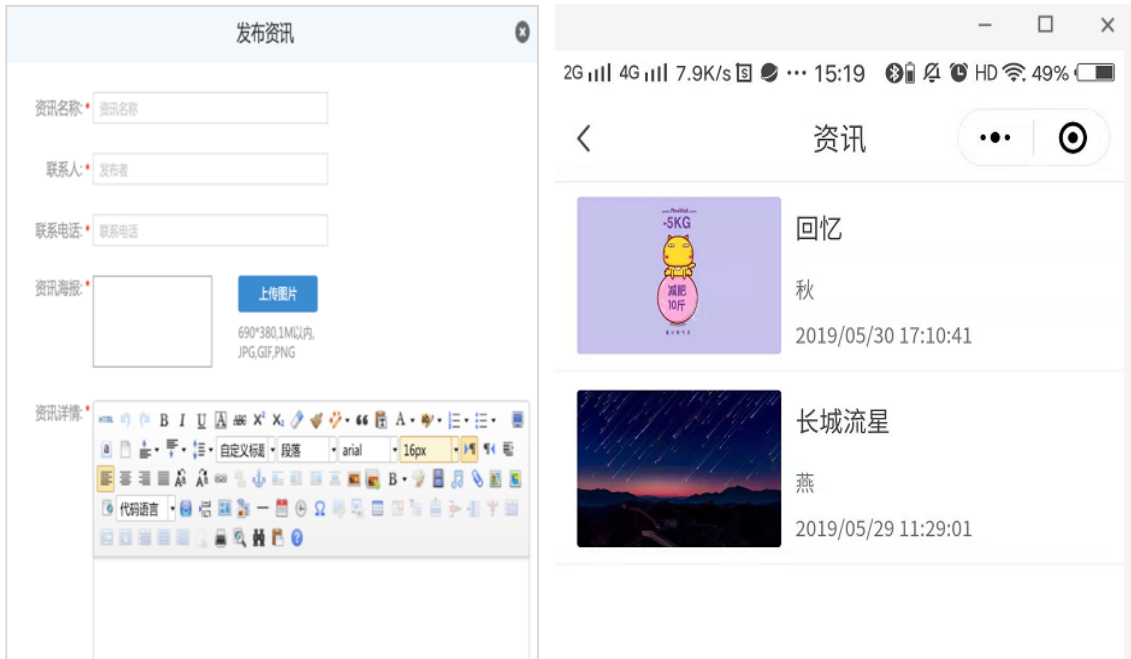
发布资讯

资讯名称: * 资讯名称

联系人: * 发布者

联系电话: * 联系电话

资讯海报: *

上传图片

690*380,1M以内, JPG,GIF,PNG

资讯详情: *

自定义标题 段落 arial 16px

代码语言

2G 4G 7.9K/s ··· 15:19 HD 49%

资讯

-5KG

减肥 10斤

回忆

秋

2019/05/30 17:10:41

长城流星

燕

2019/05/29 11:29:01